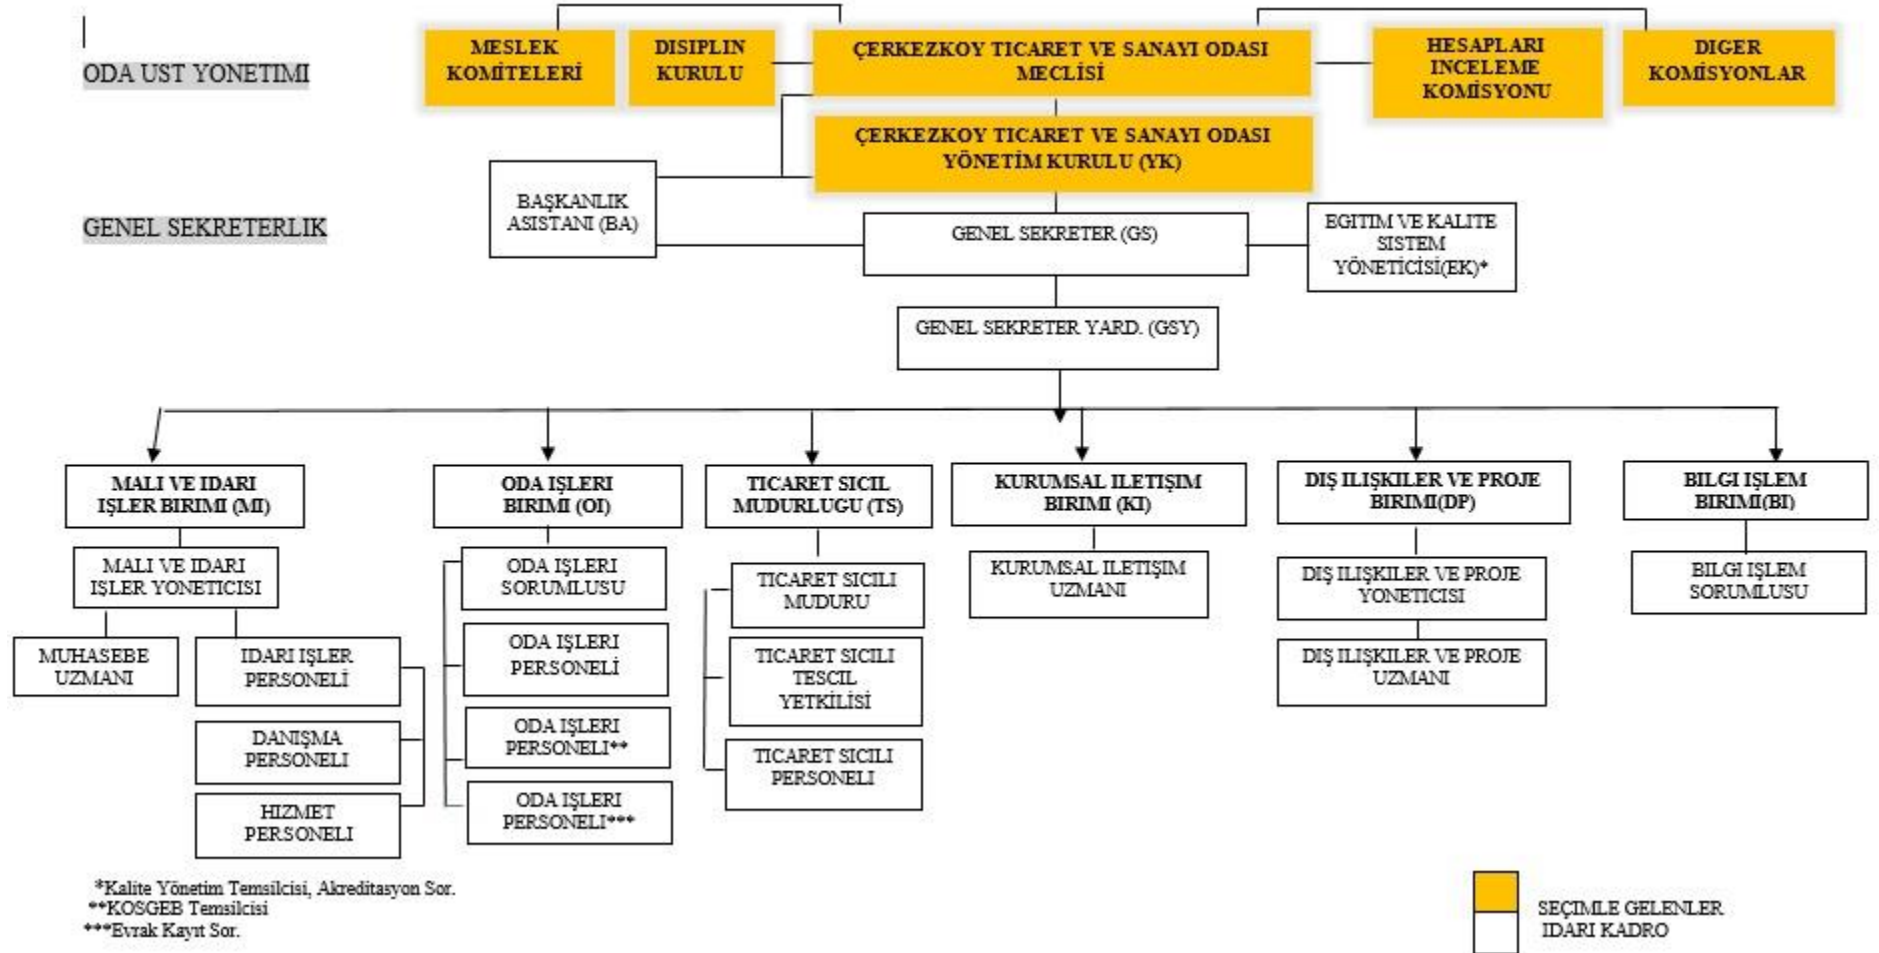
ODA UST YONETIMI

MESLEK KOMİTELERİ

DISIPLIN KURULU

ÇERKEZKOY TICARET VE SANAYI ODASI MECLİSİ

HESAPLARI INCELEME KOMİSYONU

DIGER KOMİSYONLAR

ÇERKEZKOY TICARET VE SANAYI ODASI YÖNETİM KURULU (YK)

GENEL SEKRETERLIK

BAŞKANLIK ASISTANI (BA)

GENEL SEKRETER (GS)

EGITIM VE KALITE SISTEM YÖNETİCİSİ(EK)*

GENEL SEKRETER YARD. (GSY)

MALI VE IDARI IŞLER BIRIMI (MI)

MALI VE IDARI IŞLER YONETICISI

MUHASEBE UZMANI

IDARI IŞLER PERSONELİ

DANIŞMA PERSONELI

HIZMET PERSONELI

ODA IŞLERI BIRIMI (OI)

ODA IŞLERI SORUMLUSU

ODA IŞLERI PERSONELİ

ODA IŞLERI PERSONELI**

ODA IŞLERI PERSONELI***

TICARET SICIL MUDURLUGU (TS)

TICARET SICILI MUDURU

TICARET SICILI TESCIL YETKİLİSI

TICARET SICILI PERSONELI

KURUMSAL ILETIŞIM BIRIMI (KI)

KURUMSAL ILETIŞIM UZMANI

DIŞ ILIŞKILER VE PROJE BIRIMI(DP)

DIŞ ILIŞKILER VE PROJE YONETICISI

DIŞ ILIŞKILER VE PROJE UZMANI

BILGI IŞLEM BIRIMI(BI)

BILGI IŞLEM SORUMLUSU

*Kalite Yönetim Temsilcisi, Akreditasyon Sor.
**KOSGEB Temsilcisi
***Evrak Kayıt Sor.

SEÇIMLE GELENLER
IDARI KADRO